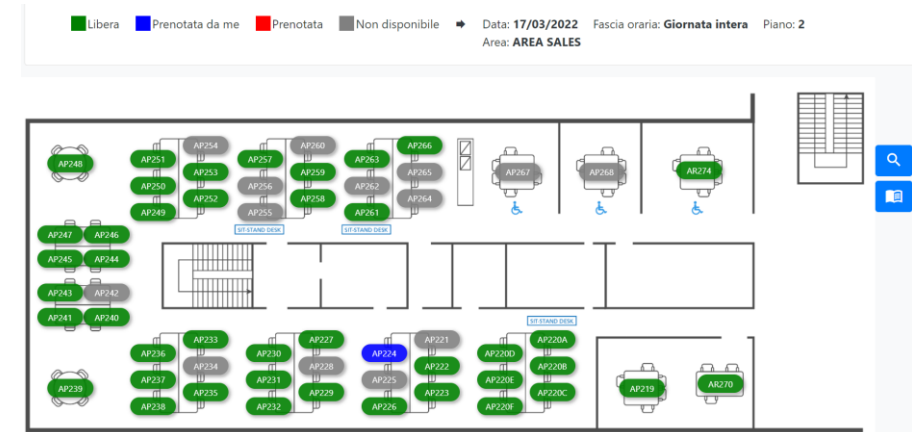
Libera Prenotata da me Prenotata Non disponibile

Data: **17/03/2022** Fascia oraria: **Giornata intera** Piano: **2**
Area: **AREA SALES**

AP248
AP251 AP254
AP250 AP253
AP249 AP252
AP257 AP260
AP256 AP259
AP255 AP258
AP263 AP266
AP262 AP265
AP261 AP264
AR267
AR268
AR274
SIT-STAND DESK
SIT-STAND DESK
AP247 AP246
AP245 AP244
AP243 AP242
AP241 AP240
SIT-STAND DESK
AP236 AP233
AP237 AP234
AP238 AP235
AP230 AP227
AP231 AP228
AP232 AP229
AP224 AP221
AP225 AP222
AP226 AP223
AP220D AP220A
AP220E AP220B
AP220F AP220C
AP239
AR219
AR270